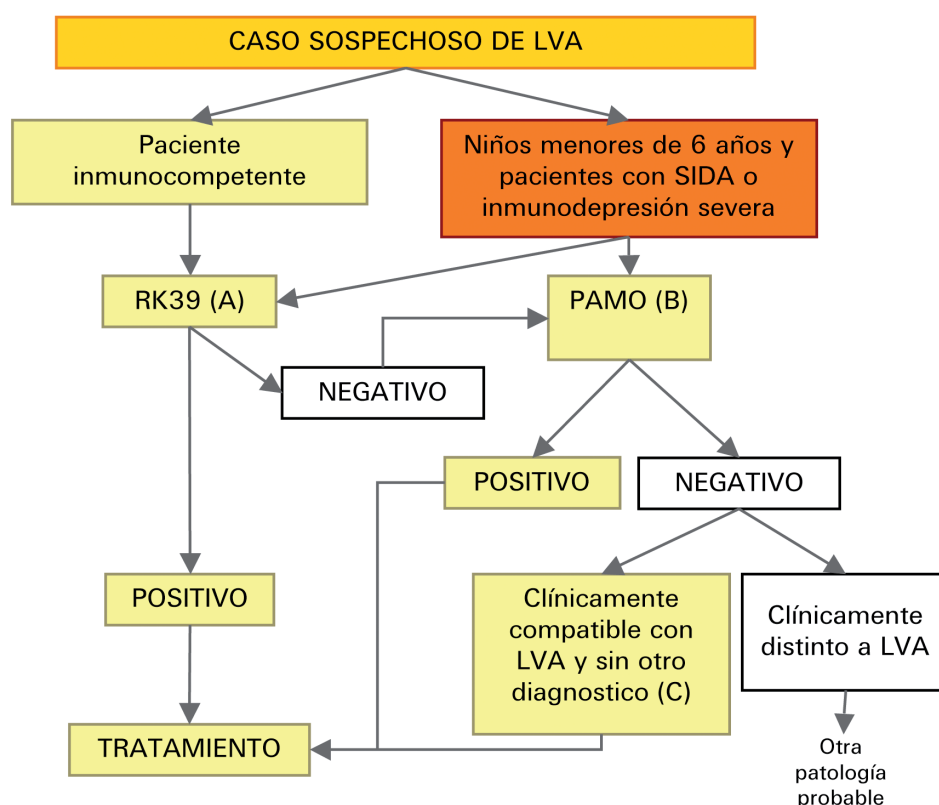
CASO SOSPECHOSO DE LVA

Paciente inmunocompetente

Niños menores de 6 años y pacientes con SIDA o inmunodepresión severa

RK39 (A)

PAMO (B)

NEGATIVO

POSITIVO

NEGATIVO

POSITIVO

Clínicamente compatible con LVA y sin otro diagnostico (C)

Clínicamente distinto a LVA

TRATAMIENTO

Otra patología probable